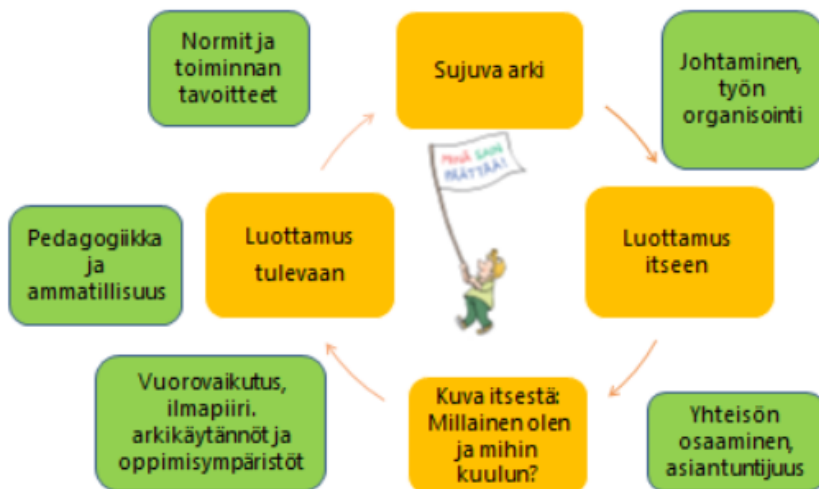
Normit ja toiminnan tavoitteet

Sujuva arki

Johtaminen, työn organisointi

MINÄ SAAN NÄYTTÄÄ!

Pedagogiikka ja ammatillisuus

Luottamus tulevaan

Luottamus itseen

Vuorovaikutus, ilmapiiri. arkikäytännöt ja oppimisympäristöt

Kuva itsestä: Millainen olen ja mihin kuulun?

Yhteisön osaaminen, asiantuntijuus